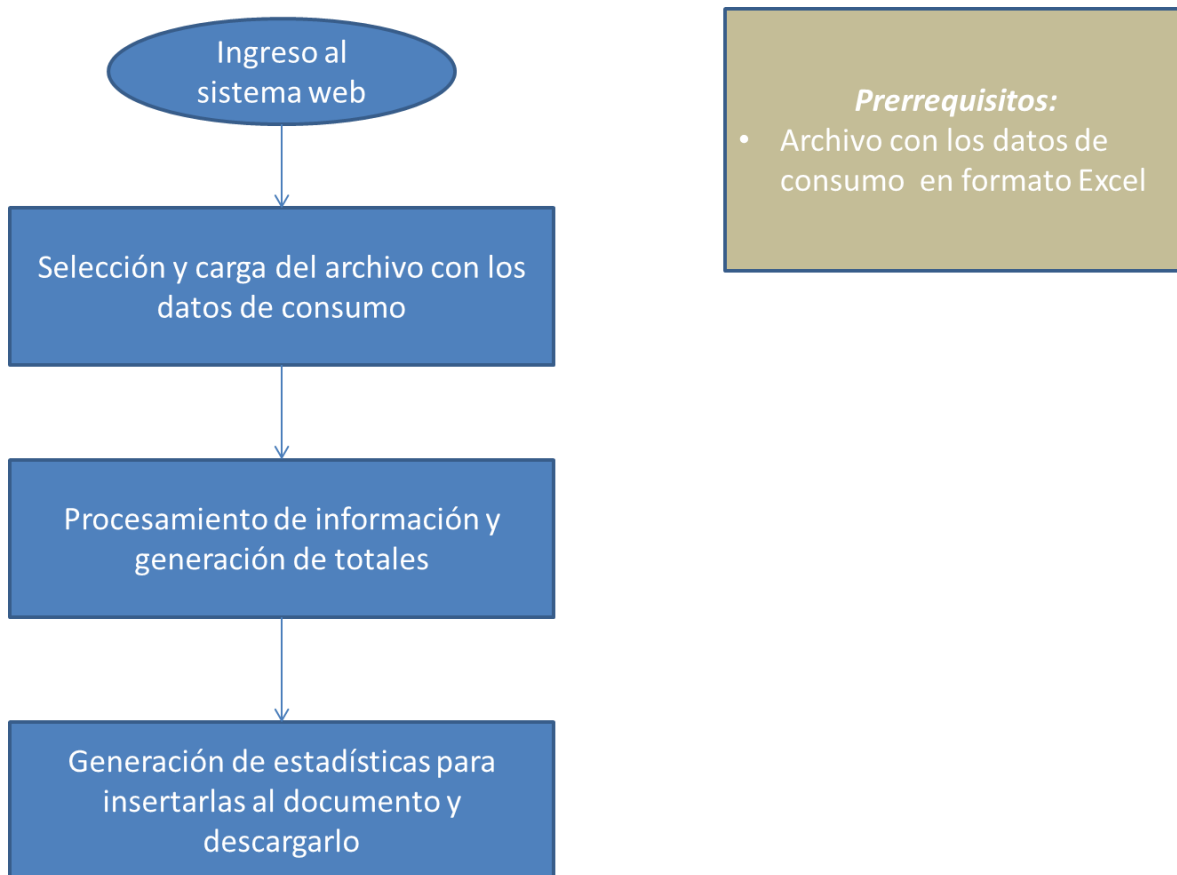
Ingreso al sistema web

Selección y carga del archivo con los datos de consumo

Procesamiento de información y generación de totales

Generación de estadísticas para insertarlas al documento y descargarlo

*Prerrequisitos:*
- Archivo con los datos de consumo en formato Excel